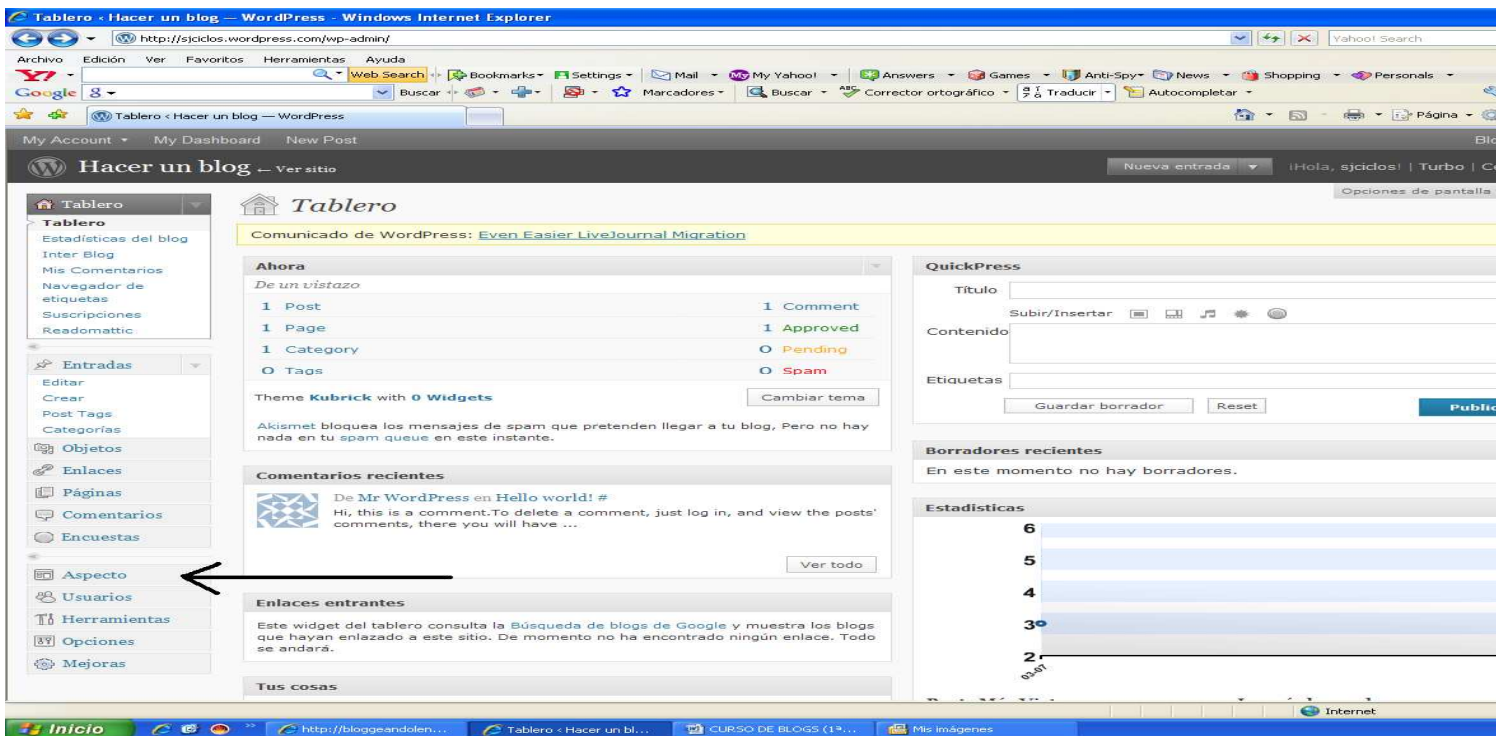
Tablero ‹ Hacer un blog — WordPress - Windows Internet Explorer

http://sjciclos.wordpress.com/wp-admin/

Yahoo! Search

Archivo Edición Ver Favoritos Herramientas Ayuda

Web Search Bookmarks Settings Mail My Yahoo! Answers Games Anti-Spy News Shopping Personals

Google 8 Buscar Marcadores Buscar Corrector ortográfico Traducir Autocompletar

Tablero ‹ Hacer un blog — WordPress

Página

My Account My Dashboard New Post

Hacer un blog ← Ver sitio

Nueva entrada ¡Hola, sjciclos! | Turbo | C

Opciones de pantalla

Tablero
Tablero
Estadísticas del blog
Inter Blog
Mis Comentarios
Navegador de etiquetas
Suscripciones
Readomattic

Entradas
Editar
Crear
Post Tags
Categorías
Objetos
Enlaces
Páginas
Comentarios
Encuestas

Aspecto
Usuarios
Herramientas
Opciones
Mejoras

Tablero

Comunicado de WordPress: Even Easier LiveJournal Migration

Ahora
De un vistazo
1 Post 1 Comment
1 Page 1 Approved
1 Category 0 Pending
0 Tags 0 Spam
Theme Kubrick with 0 Widgets
Cambiar tema
Akismet bloquea los mensajes de spam que pretenden llegar a tu blog, Pero no hay nada en tu spam queue en este instante.

Comentarios recientes
De Mr WordPress en Hello world! #
Hi, this is a comment.To delete a comment, just log in, and view the posts' comments, there you will have ...
Ver todo

Enlaces entrantes
Este widget del tablero consulta la Búsqueda de blogs de Google y muestra los blogs que hayan enlazado a este sitio. De momento no ha encontrado ningún enlace. Todo se andará.

Tus cosas

QuickPress
Título
Subir/Insertar
Contenido
Etiquetas
Guardar borrador Reset Public

Borradores recientes
En este momento no hay borradores.

Estadísticas
6
5
4
3
2
03-07

Internet

Inicio http://bloggeandolen... Tablero ‹ Hacer un bl... CURSO DE BLOGS (1ª... Mis imágenes